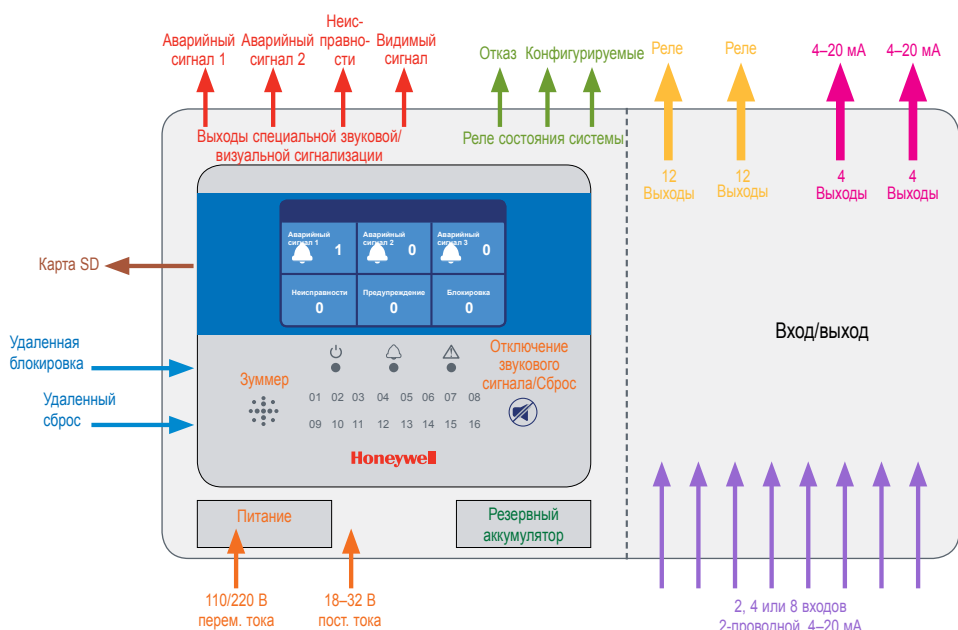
Аварийный сигнал 1

Аварийный сигнал 2

Неисправности

Видимый сигнал

Отказ

Конфигурируемые

Реле

Реле

4–20 мА

4–20 мА

Выходы специальной звуковой/визуальной сигнализации

Реле состояния системы

12 Выходы

12 Выходы

4 Выходы

4 Выходы

Аварийный сигнал 1

1

Аварийный сигнал 2

0

Аварийный сигнал 3

0

Неисправности

0

Предупреждение

0

Блокировка

0

Карта SD

Удаленная блокировка

Удаленный сброс

Зуммер

Отключение звукового сигнала/Сброс

01 02 03 04 05 06 07 08

09 10 11 12 13 14 15 16

Honeywell

Вход/выход

Питание

Резервный аккумулятор

110/220 В перем. тока

18–32 В пост. тока

2, 4 или 8 входов 2-проводной, 4–20 мА